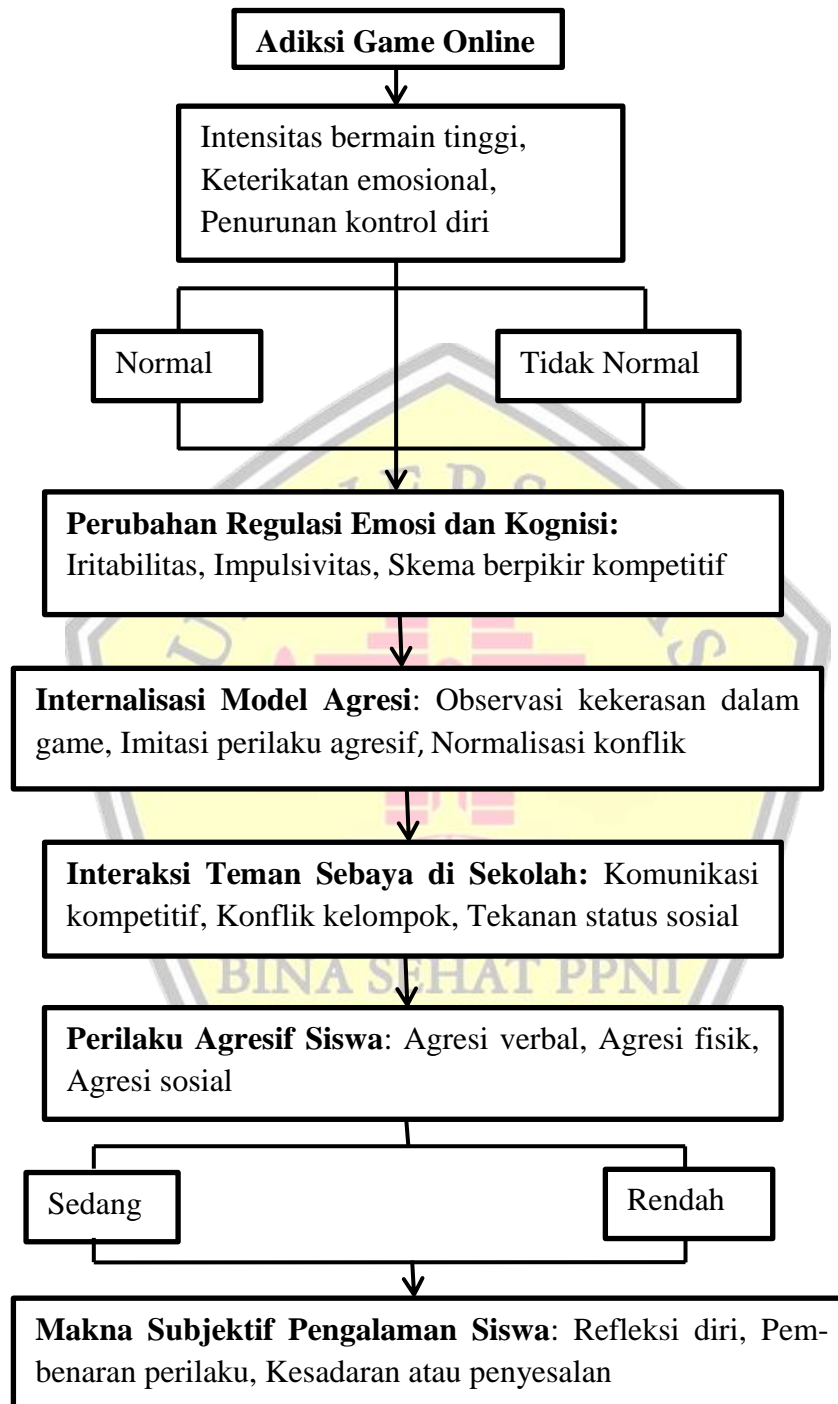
Adiksi Game Online

Intensitas bermain tinggi, Keterikatan emosional, Penurunan kontrol diri

Normal

Tidak Normal

Perubahan Regulasi Emosi dan Kognisi: Iritabilitas, Impulsivitas, Skema berpikir kompetitif

Internalisasi Model Agresi: Observasi kekerasan dalam game, Imitasi perilaku agresif, Normalisasi konflik

Interaksi Teman Sebaya di Sekolah: Komunikasi kompetitif, Konflik kelompok, Tekanan status sosial

BINA SEHAT PPNI

Perilaku Agresif Siswa: Agresi verbal, Agresi fisik, Agresi sosial

Sedang

Rendah

Makna Subjektif Pengalaman Siswa: Refleksi diri, Pembenaran perilaku, Kesadaran atau penyesalan